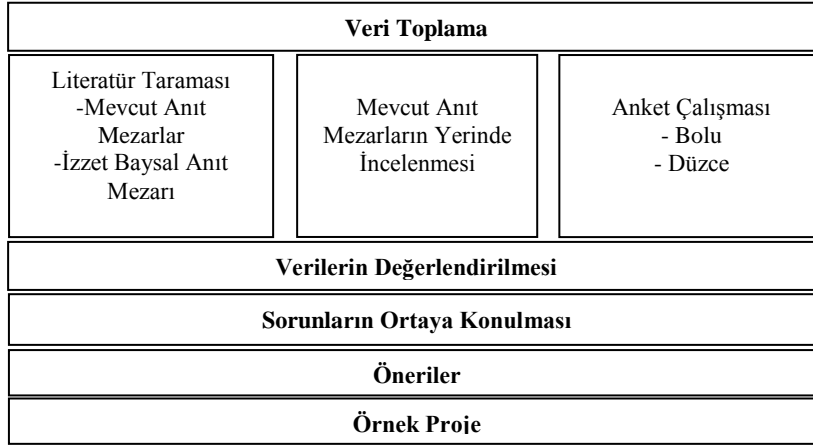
Veri Toplama

Literatür Taraması
-Mevcut Anıt Mezarlar
-İzzet Baysal Anıt Mezarı

Mevcut Anıt Mezarların Yerinde İncelenmesi

Anket Çalışması
- Bolu
- Düzce

Verilerin Değerlendirilmesi

Sorunların Ortaya Konulması

Öneriler

Örnek Proje